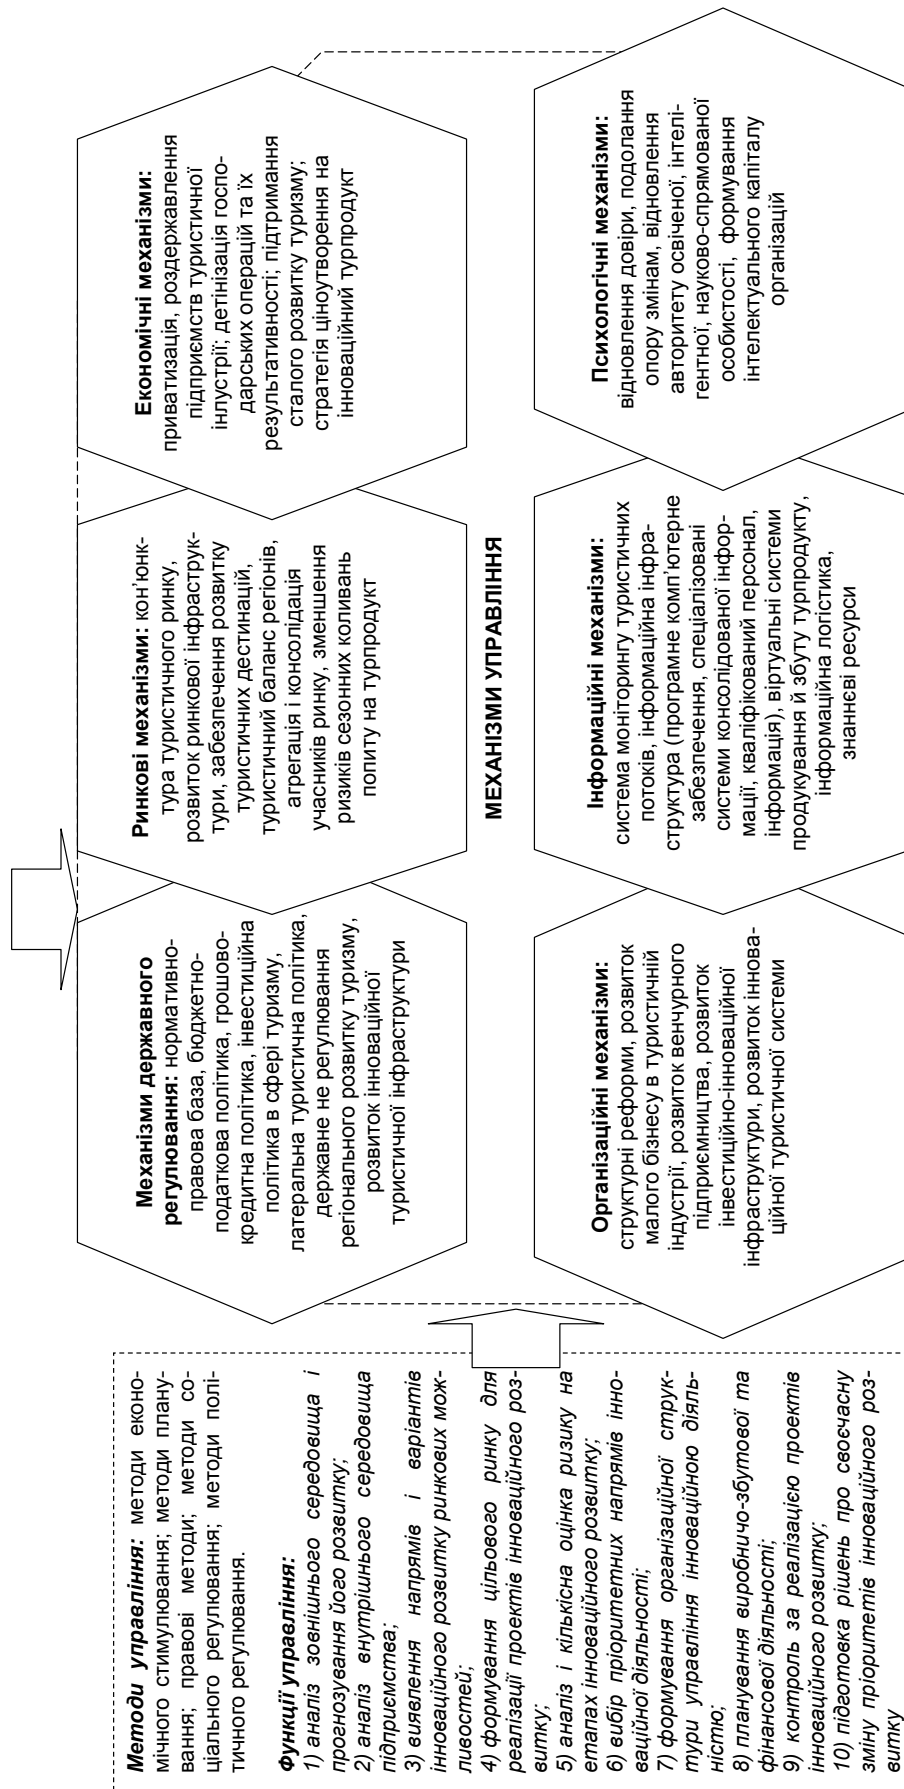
**Методи управління:** методи економічного стимулювання; методи планування; правові методи; методи соціального регулювання; методи політичного регулювання.

**Функції управління:**
1) аналіз зовнішнього середовища і прогнозування його розвитку;
2) аналіз внутрішнього середовища підприємства;
3) виявлення напрямів і варіантів інноваційного розвитку ринкових можливостей;
4) формування цільового ринку для реалізації проектів інноваційного розвитку;
5) аналіз і кількісна оцінка ризику на етапах інноваційного розвитку;
6) вибір пріоритетних напрямів інноваційної діяльності;
7) формування організаційної структури управління інноваційної діяльністю;
8) планування виробничо-збутової та фінансової діяльності;
9) контроль за реалізацією проектів інноваційного розвитку;
10) підготовка рішень про своєчасну зміну пріоритетів інноваційного розвитку

**Механізми державного регулювання:** нормативно-правова база, бюджетно-податкова політика, грошово-кредитна політика, інвестиційна політика в сфері туризму, латеральна туристична політика, державне не регулювання регіонального розвитку туризму, розвиток інноваційної туристичної інфраструктури

**Ринкові механізми:** кон'юнктура туристичного ринку, розвиток ринкової інфраструктури, забезпечення розвитку туристичних дестинацій, туристичний баланс регіонів, агрегація і консолідація учасників ринку, зменшення ризиків сезонних коливань попиту на турпродукт

**Економічні механізми:** приватизація, роздержавлення підприємств туристичної інлустрії; детінізація господарських операцій та їх результативності; підтримання сталого розвитку туризму; стратегія ціноутворення на інноваційний турпродукт

**МЕХАНІЗМИ УПРАВЛІННЯ**

**Організаційні механізми:** структурні реформи, розвиток малого бізнесу в туристичній індустрії, розвиток венчурного підприємництва, розвиток інвестиційно-інноваційної інфраструктури, розвиток інноваційної туристичної системи

**Інформаційні механізми:** система моніторингу туристичних потоків, інформаційна інфраструктура (програмне комп'ютерне забезпечення, спеціалізовані системи консолідованої інформації, кваліфікований персонал, інформація), віртуальні системи продукування й збуту турпродукту, інформаційна логістика, знаннєві ресурси

**Психологічні механізми:** відновлення довіри, подолання опору змінам, відновлення авторитету освіченої, інтелігентної, науково-спрямованої особистості, формування інтелектуального капіталу організацій